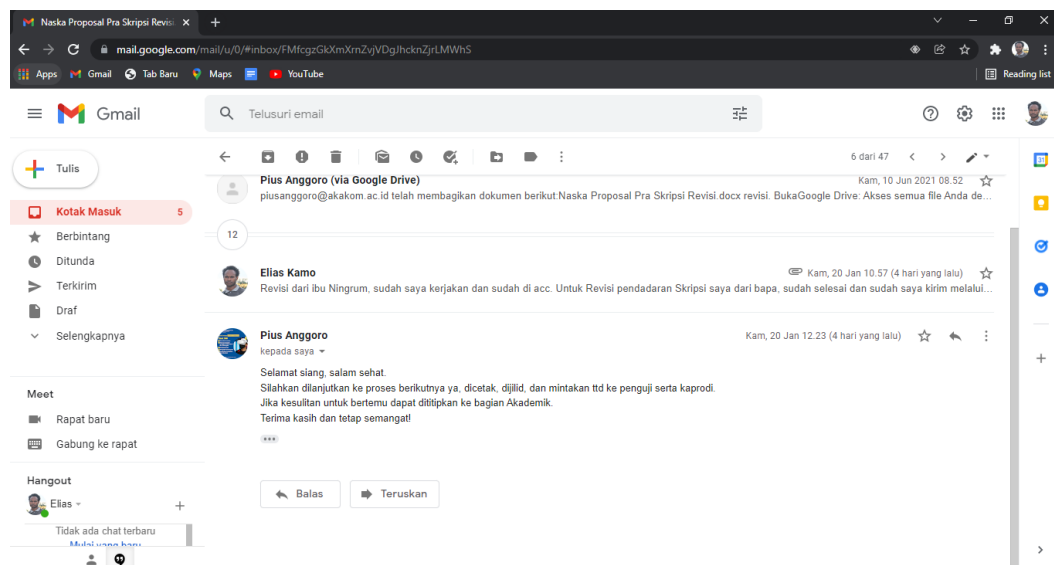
Naska Proposal Pra Skripsi Revisi ×

mail.google.com/mail/u/0/#inbox/FMfcgzGkXmXrnZvjVDgJhcknZjrLMWhS

Apps Gmail Tab Baru Maps YouTube Reading list

Gmail

Telusuri email

Tulis

Kotak Masuk 5
Berbintang
Ditunda
Terkirim
Draf
Selengkapnya

Meet
Rapat baru
Gabung ke rapat

Hangout
Elias

Tidak ada chat terbaru
Mulai yang baru

6 dari 47

Pius Anggoro (via Google Drive) Kam, 10 Jun 2021 08.52
piusanggoro@akakom.ac.id telah membagikan dokumen berikut:Naska Proposal Pra Skripsi Revisi.docx revisi. BukaGoogle Drive: Akses semua file Anda de...

12

Elias Kamo Kam, 20 Jan 10.57 (4 hari yang lalu)
Revisi dari ibu Ningrum, sudah saya kerjakan dan sudah di acc. Untuk Revisi pendadaran Skripsi saya dari bapa, sudah selesai dan sudah saya kirim melalui...

Pius Anggoro Kam, 20 Jan 12.23 (4 hari yang lalu)
kepada saya

Selamat siang, salam sehat.
Silahkan dilanjutkan ke proses berikutnya ya, dicetak, dijilid, dan mintakan ttd ke penguji serta kaprodi.
Jika kesulitan untuk bertemu dapat dititipkan ke bagian Akademik.
Terima kasih dan tetap semangat!

Balas Teruskan